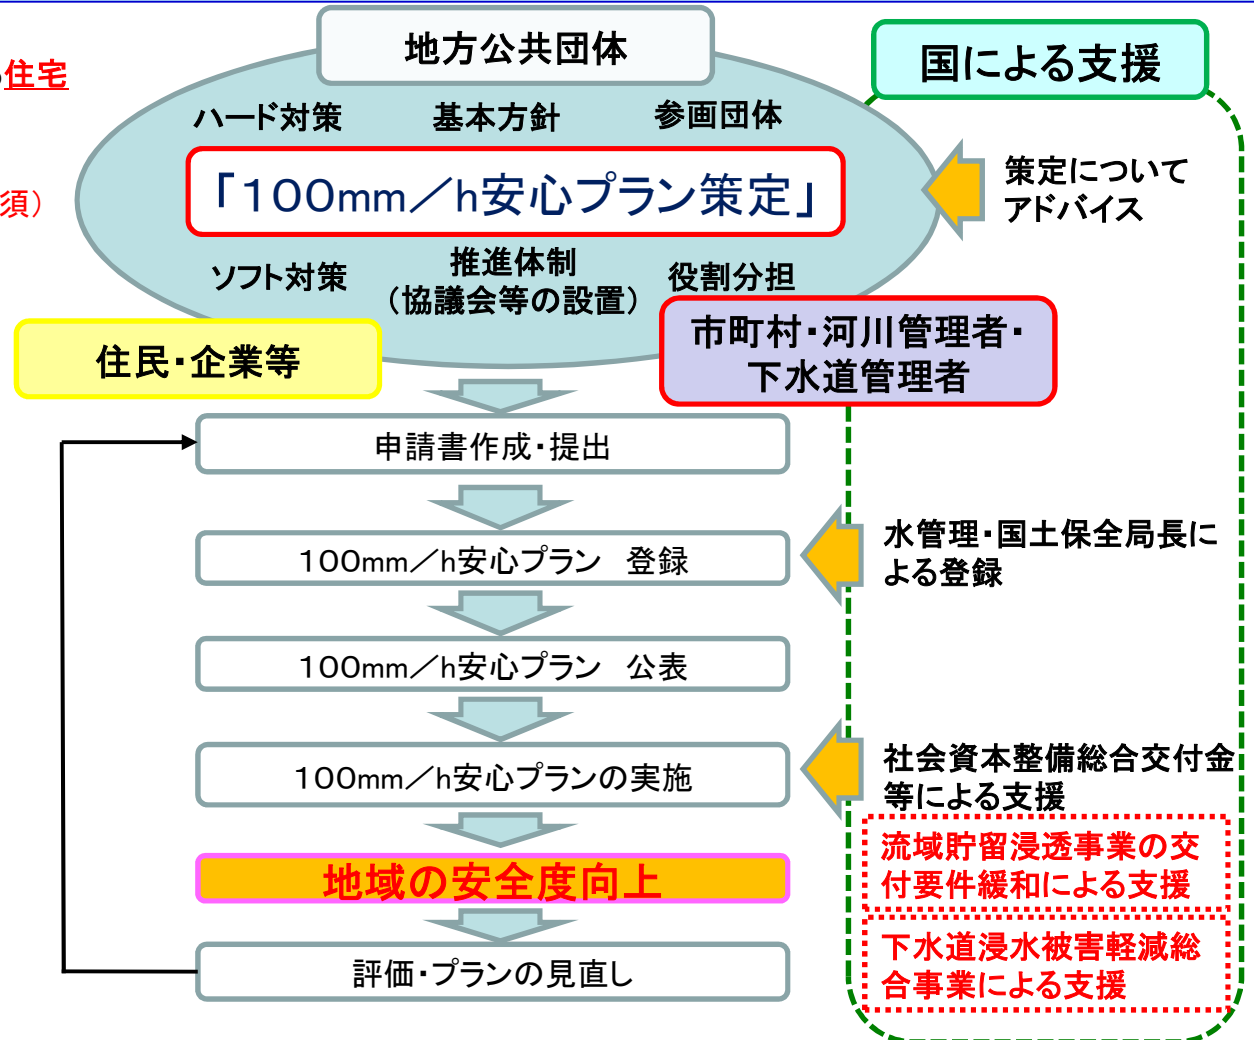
住宅

須）

地方公共団体

ハード対策　基本方針　参画団体

「100mm／h安心プラン策定」

ソフト対策　推進体制（協議会等の設置）　役割分担

国による支援

策定についてアドバイス

住民・企業等

市町村・河川管理者・下水道管理者

申請書作成・提出

100mm／h安心プラン　登録

水管理・国土保全局長による登録

100mm／h安心プラン　公表

100mm／h安心プランの実施

社会資本整備総合交付金等による支援

流域貯留浸透事業の交付要件緩和による支援

地域の安全度向上

下水道浸水被害軽減総合事業による支援

評価・プランの見直し